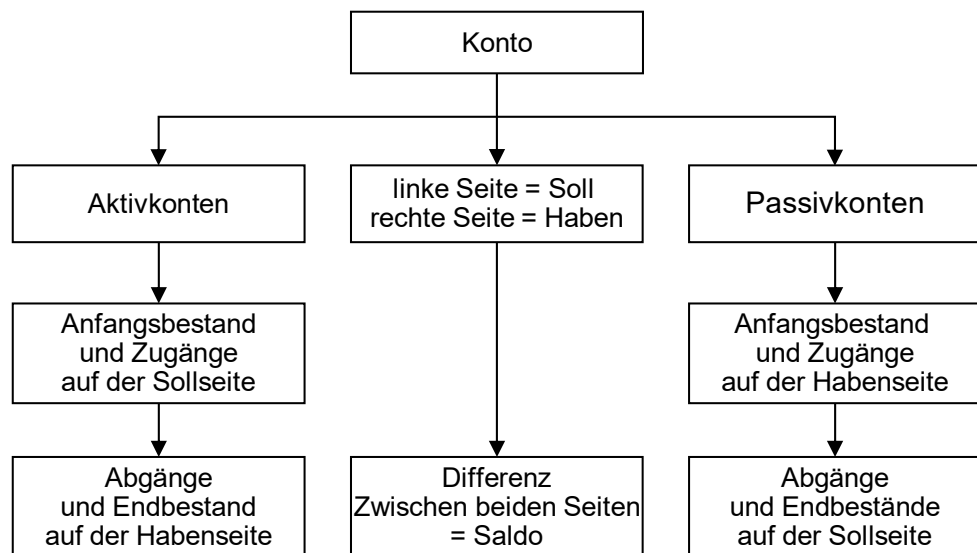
Konto

Aktivkonten

linke Seite = Soll
rechte Seite = Haben

Passivkonten

Anfangsbestand und Zugänge auf der Sollseite

Anfangsbestand und Zugänge auf der Habenseite

Abgänge und Endbestand auf der Habenseite

Differenz Zwischen beiden Seiten = Saldo

Abgänge und Endbestände auf der Sollseite